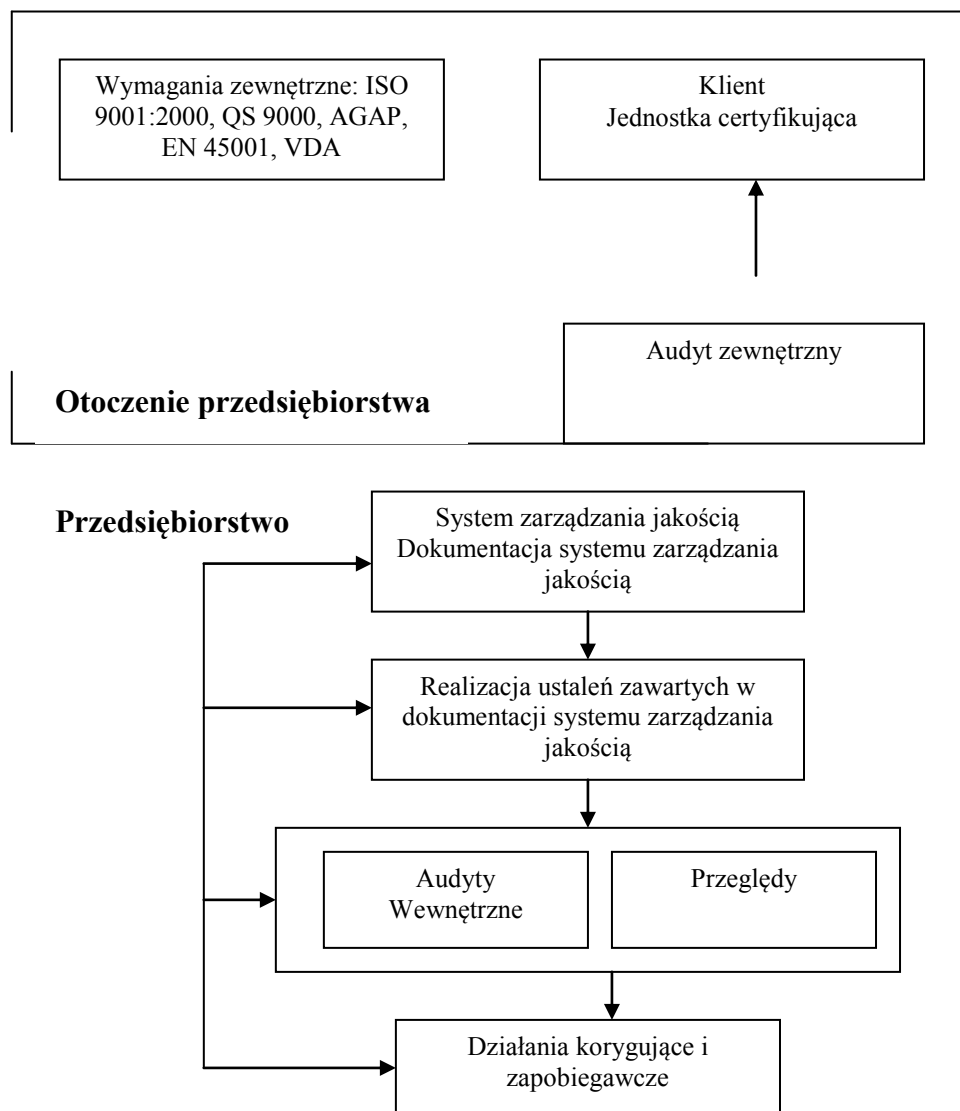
Wymagania zewnętrzne: ISO 9001:2000, QS 9000, AGAP, EN 45001, VDA

Klient
Jednostka certyfikująca

Audyt zewnętrzny

Otoczenie przedsiębiorstwa

Przedsiębiorstwo

System zarządzania jakością
Dokumentacja systemu zarządzania jakością

Realizacja ustaleń zawartych w dokumentacji systemu zarządzania jakością

Audyty
Wewnętrzne

Przeględy

Działania korygujące i zapobiegawcze